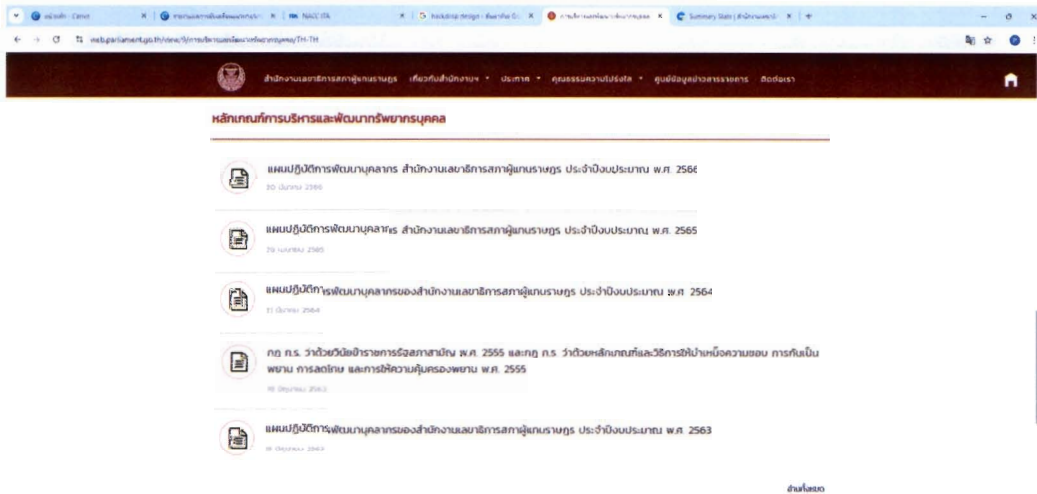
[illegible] | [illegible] | NACC ITA | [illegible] | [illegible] | Summary Stats | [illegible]

web.parliament.go.th/view/9/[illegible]/TH-TH

สำนักงานเลขาธิการสภาผู้แทนราษฎร เกี่ยวกับสำนักงานฯ ประกาศ คุณธรรมความโปร่งใส ศูนย์ข้อมูลข่าวสารราชการ ติดต่อเรา

หลักเกณฑ์การบริหารและพัฒนาทรัพยากรบุคคล

แผนปฏิบัติการพัฒนาบุคลากร สำนักงานเลขาธิการสภาผู้แทนราษฎร ประจำปีงบประมาณ พ.ศ. 2566

20 มีนาคม 2566

แผนปฏิบัติการพัฒนาบุคลากร สำนักงานเลขาธิการสภาผู้แทนราษฎร ประจำปีงบประมาณ พ.ศ. 2565

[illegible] 2565

แผนปฏิบัติการพัฒนาบุคลากรของสำนักงานเลขาธิการสภาผู้แทนราษฎร ประจำปีงบประมาณ พ.ศ. 2564

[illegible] 2564

กฎ ก.ร. ว่าด้วยวินัยข้าราชการรัฐสภาสามัญ พ.ศ. 2555 และกฎ ก.ร. ว่าด้วยหลักเกณฑ์และวิธีการให้นำหนังความชอบ การกันเป็นพยาน การลดโทษ และการให้ความคุ้มครองพยาน พ.ศ. 2555

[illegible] 2563

แผนปฏิบัติการพัฒนาบุคลากรของสำนักงานเลขาธิการสภาผู้แทนราษฎร ประจำปีงบประมาณ พ.ศ. 2563

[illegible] 2563

อ่านทั้งหมด